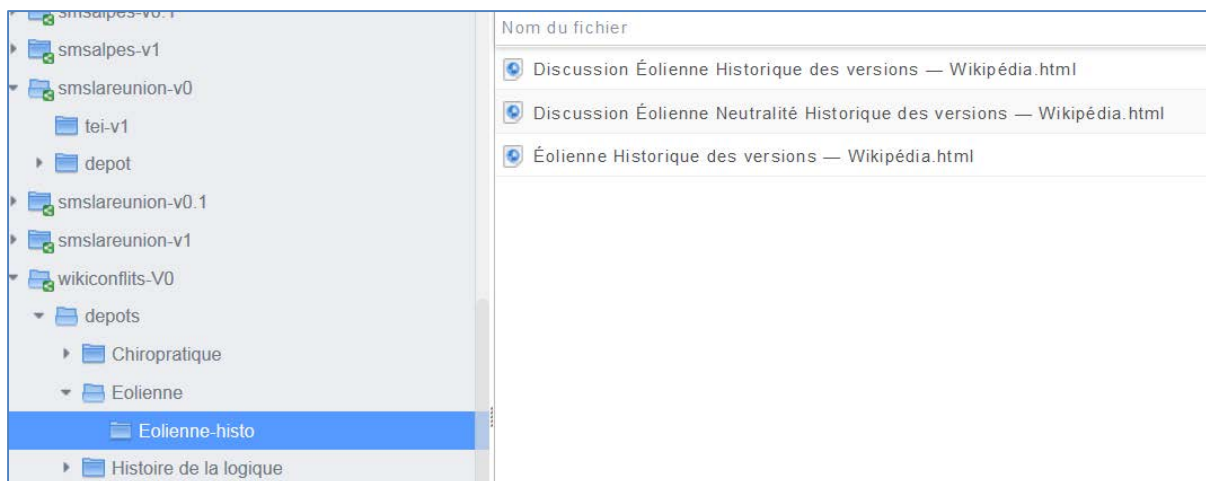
smsalpes-v0.1
smsalpes-v1
smslareunion-v0
tei-v1
depot
smslareunion-v0.1
smslareunion-v1
wikiconflits-V0
depots
Chiropratique
Eolienne
Eolienne-histo
Histoire de la logique

Nom du fichier
Discussion Éolienne Historique des versions — Wikipédia.html
Discussion Éolienne Neutralité Historique des versions — Wikipédia.html
Éolienne Historique des versions — Wikipédia.html